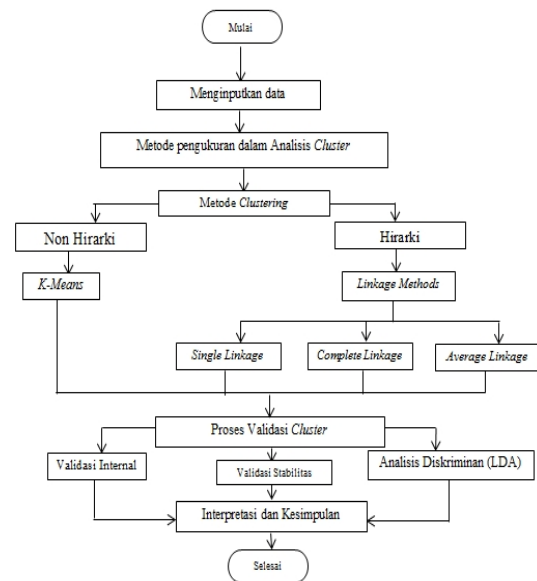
Mulai

Menginputkan data

Metode pengukuran dalam Analisis Cluster

Metode Clustering

Non Hirarki

Hirarki

K-Means

Linkage Methods

Single Linkage

Complete Linkage

Average Linkage

Proses Validasi Cluster

Validasi Internal

Validasi Stabilitas

Analisis Diskriminan (LDA)

Interpretasi dan Kesimpulan

Selesai